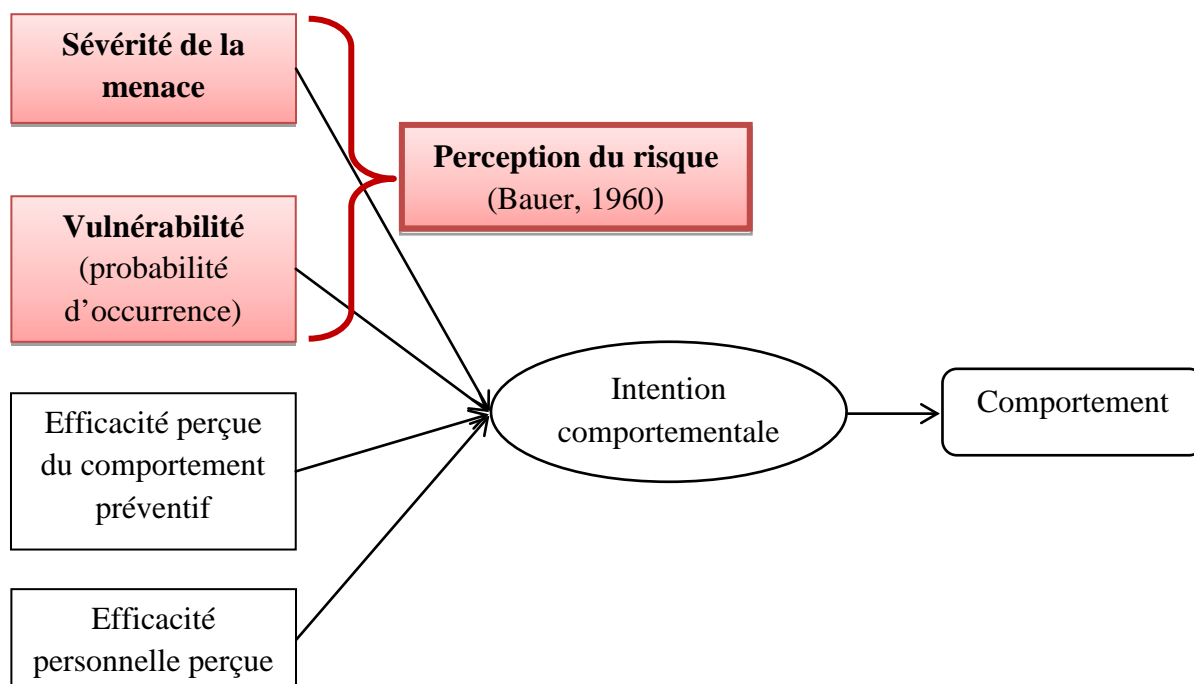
Sévérité de la menace

Perception du risque
(Bauer, 1960)

Vulnérabilité
(probabilité d'occurrence)

Efficacité perçue du comportement préventif

Efficacité personnelle perçue

Intention comportementale

Comportement